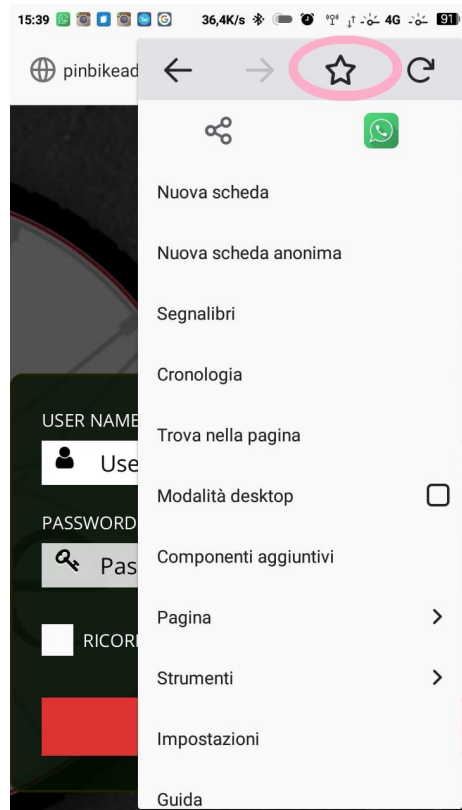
15:39 36,4K/s 4G 91

pinbikead

USER NAME

Use

PASSWORD

Pas

RICOR

Nuova scheda

Nuova scheda anonima

Segnalibri

Cronologia

Trova nella pagina

Modalità desktop

Componenti aggiuntivi

Pagina

Strumenti

Impostazioni

Guida